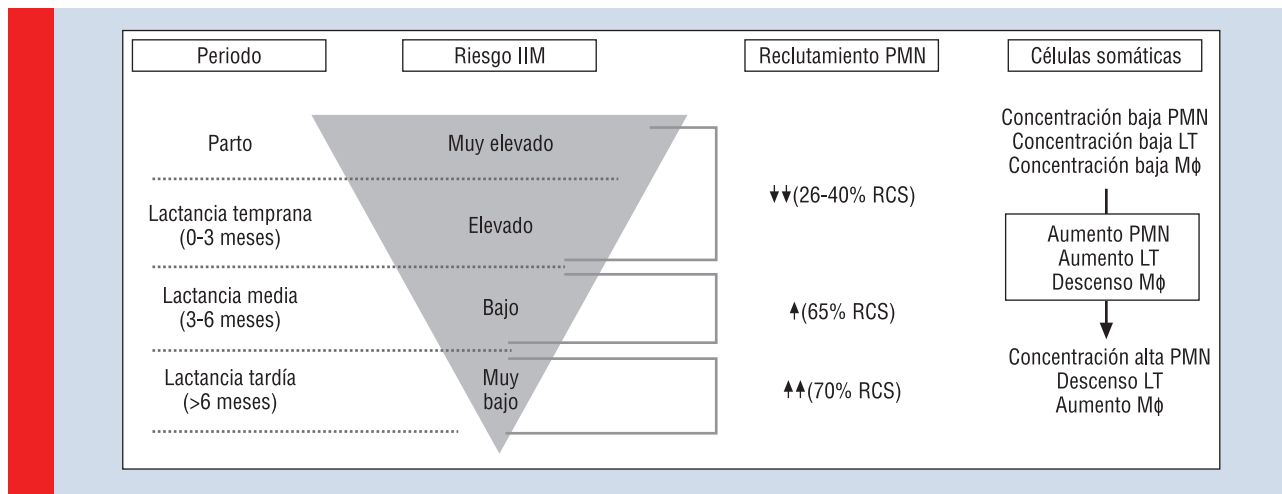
Periodo

Riesgo IIM

Reclutamiento PMN

Células somáticas

Parto

Muy elevado

Concentración baja PMN
Concentración baja LT
Concentración baja Mϕ

Lactancia temprana (0-3 meses)

Elevado

↓↓(26-40% RCS)

Aumento PMN
Aumento LT
Descenso Mϕ

Lactancia media (3-6 meses)

Bajo

↑(65% RCS)

Lactancia tardía (>6 meses)

Muy bajo

↑↑(70% RCS)

Concentración alta PMN
Descenso LT
Aumento Mϕ